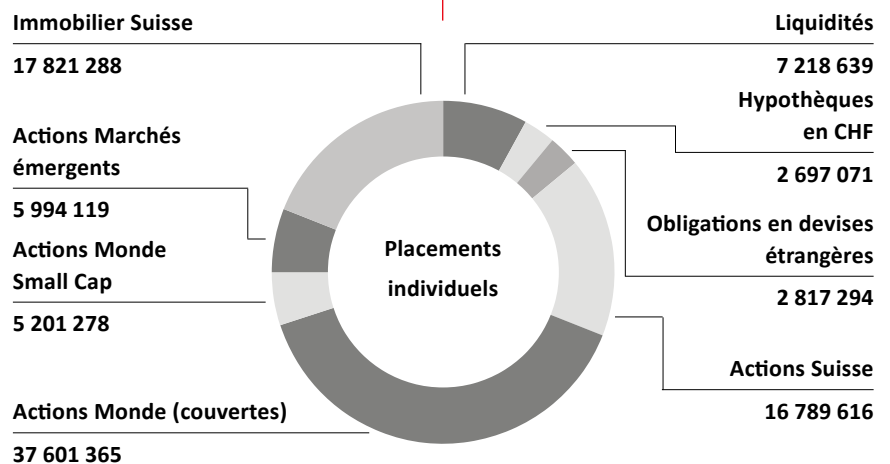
Immobilier Suisse
17 821 288

Actions Marchés émergents
5 994 119

Actions Monde Small Cap
5 201 278

Actions Monde (couvertes)
37 601 365

Placements individuels

Liquidités
7 218 639

Hypothèques en CHF
2 697 071

Obligations en devises étrangères
2 817 294

Actions Suisse
16 789 616